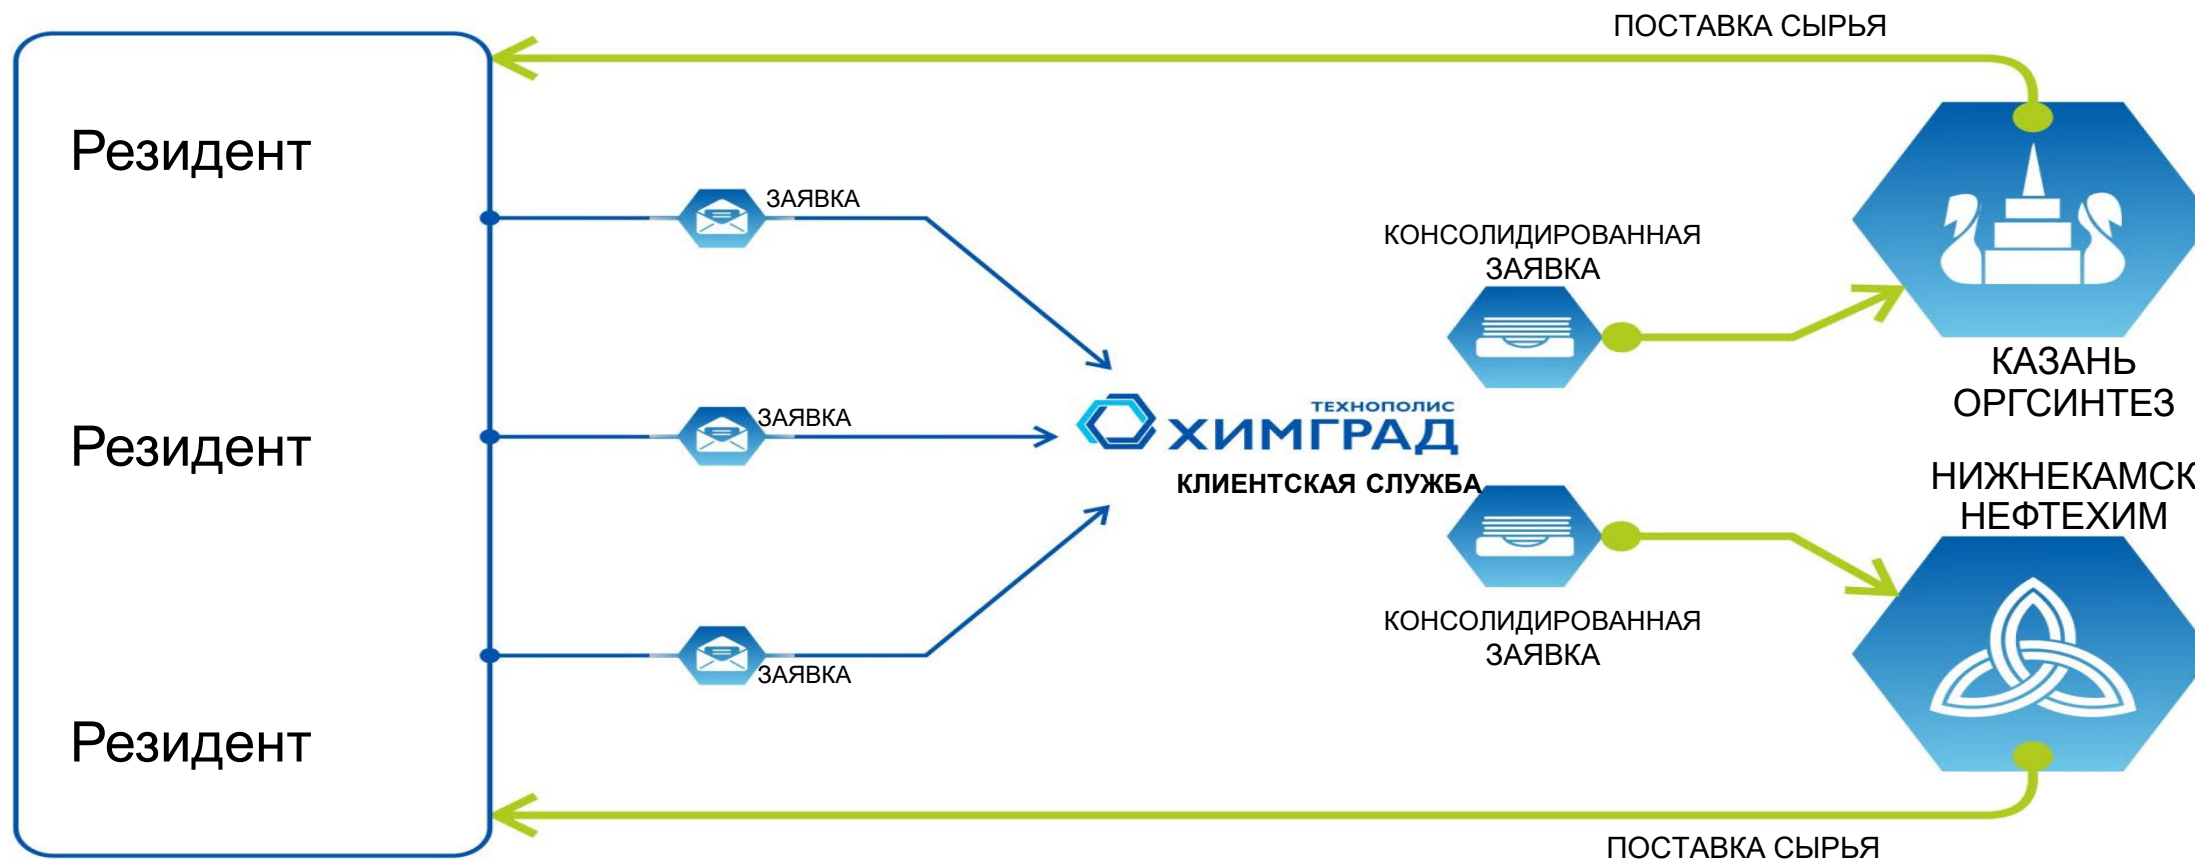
ПОСТАВКА СЫРЬЯ

Резидент

Резидент

Резидент

ЗАЯВКА

ЗАЯВКА

ЗАЯВКА

КОНСОЛИДИРОВАННАЯ ЗАЯВКА

ТЕХНОПОЛИС
ХИМГРАД
КЛИЕНТСКАЯ СЛУЖБА

КОНСОЛИДИРОВАННАЯ ЗАЯВКА

КАЗАНЬ ОРГСИНТЕЗ

НИЖНЕКАМСК НЕФТЕХИМ

ПОСТАВКА СЫРЬЯ